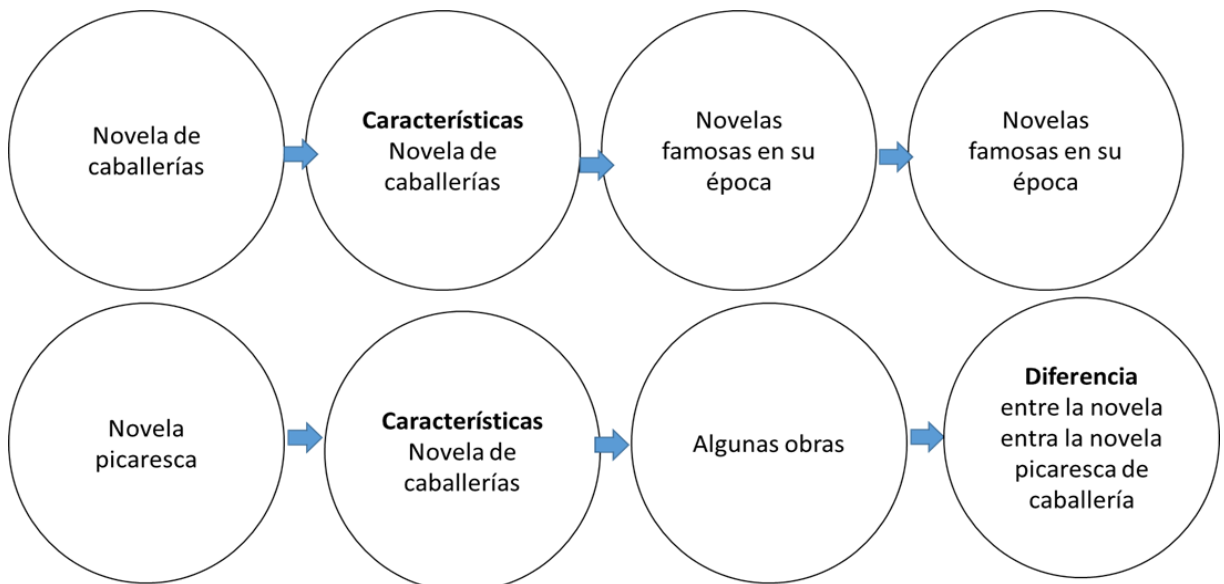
Novela de caballerías

**Características**
Novela de caballerías

Novelas famosas en su época

Novelas famosas en su época

Novela picaresca

**Características**
Novela de caballerías

Algunas obras

**Diferencia**
entre la novela entra la novela picaresca de caballería